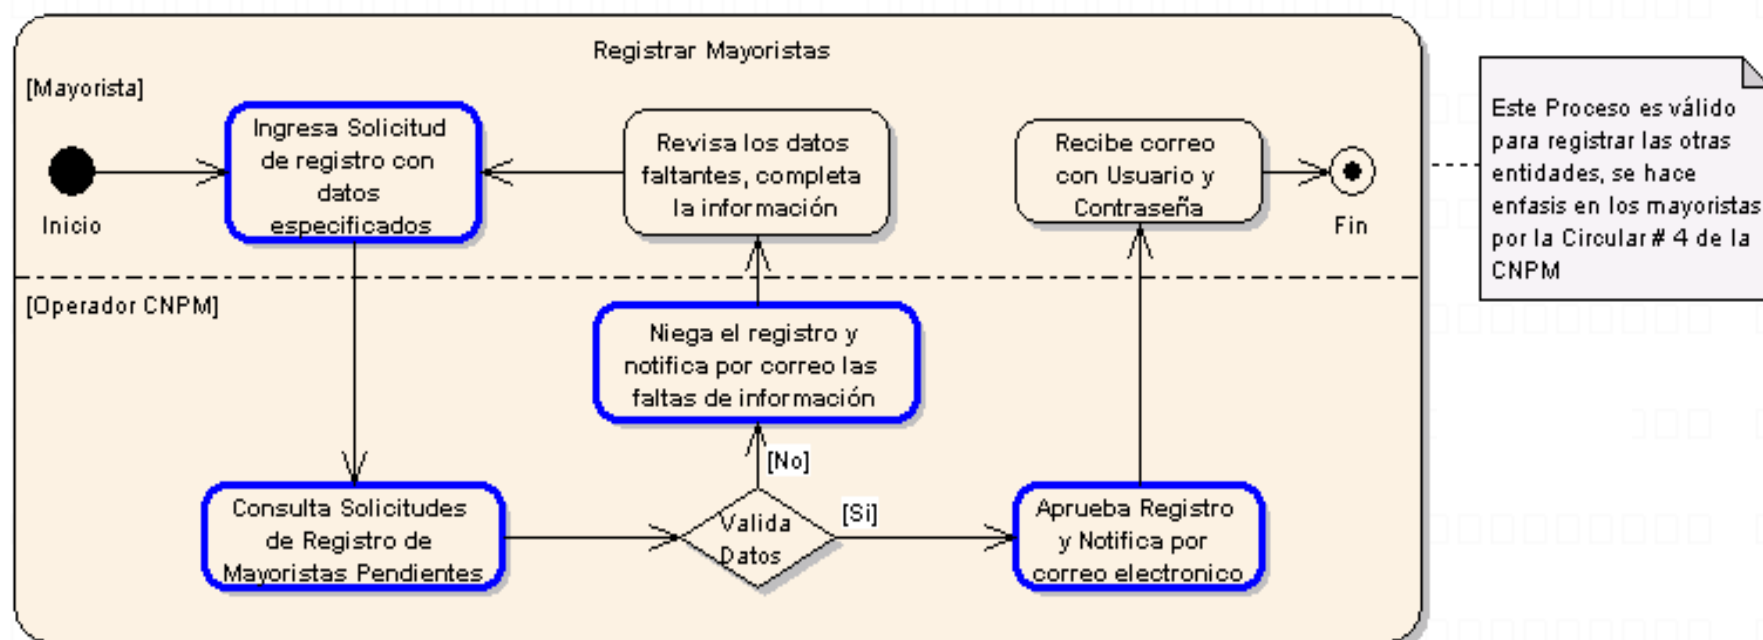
Registrar Mayoristas

[Mayorista]

Inicio

Ingresa Solicitud de registro con datos especificados

Revisa los datos faltantes, completa la información

Recibe correo con Usuario y Contraseña

Fin

Este Proceso es válido para registrar las otras entidades, se hace enfasis en los mayoristas por la Circular # 4 de la CNPM

[Operador CNPM]

Niega el registro y notifica por correo las faltas de información

[No]

Consulta Solicitudes de Registro de Mayoristas Pendientes

Valida Datos

[Si]

Aprueba Registro y Notifica por correo electronico